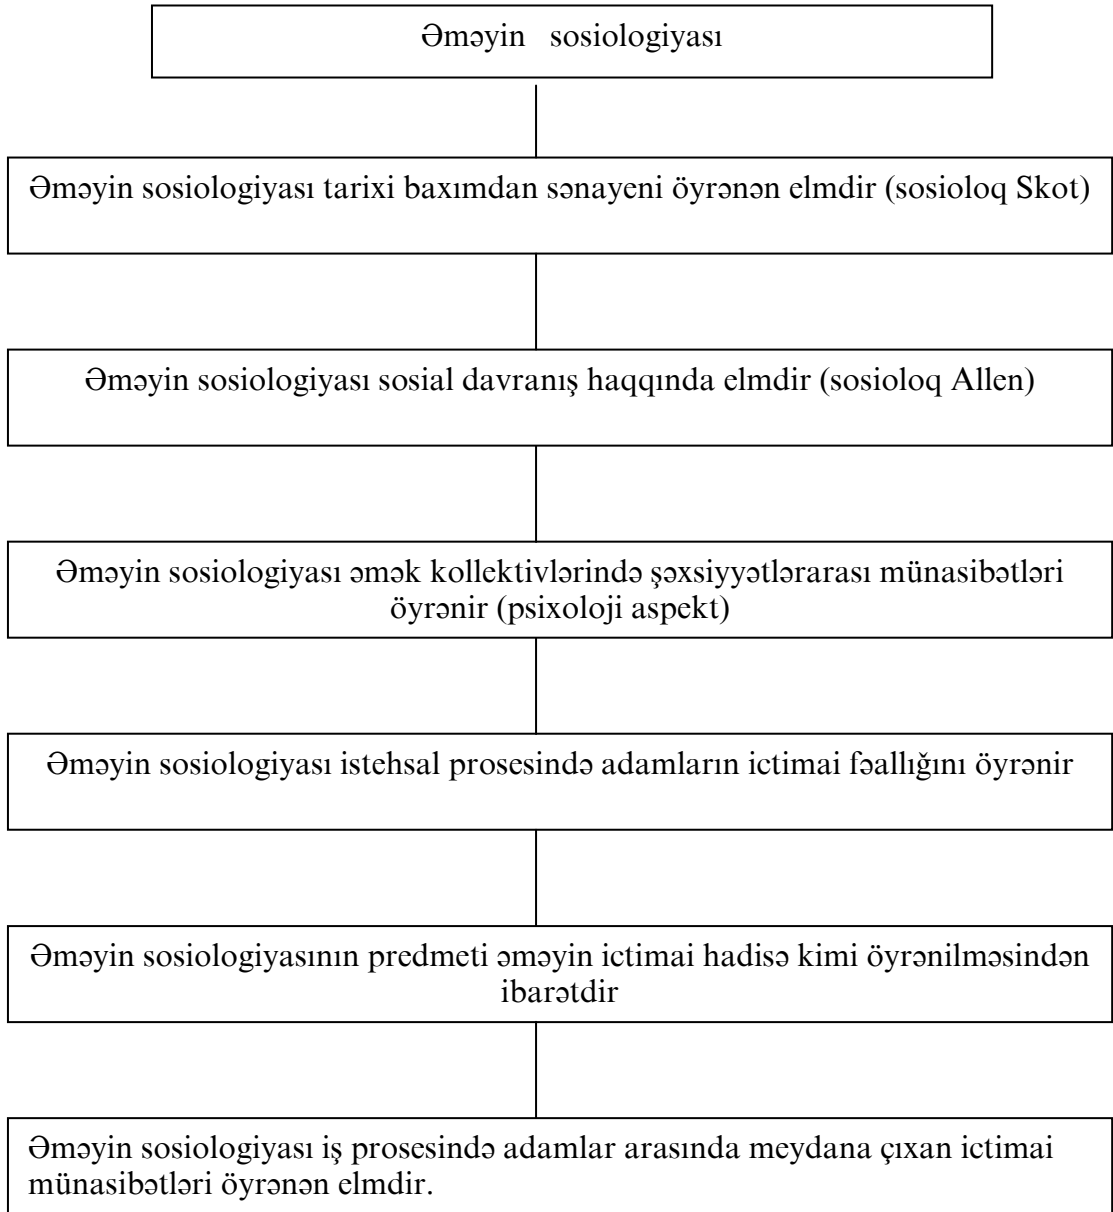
Əməyin sosiologiyası

Əməyin sosiologiyası tarixi baxımdan sənayeni öyrənən elmdir (sosioloq Skot)

Əməyin sosiologiyası sosial davranış haqqında elmdir (sosioloq Allen)

Əməyin sosiologiyası əmək kollektivlərində şəxsiyyətlərarası münasibətləri öyrənir (psixoloji aspekt)

Əməyin sosiologiyası istehsal prosesində adamların ictimai fəallığını öyrənir

Əməyin sosiologiyasının predmeti əməyin ictimai hadisə kimi öyrənilməsindən ibarətdir

Əməyin sosiologiyası iş prosesində adamlar arasında meydana çıxan ictimai münasibətləri öyrənən elmdir.